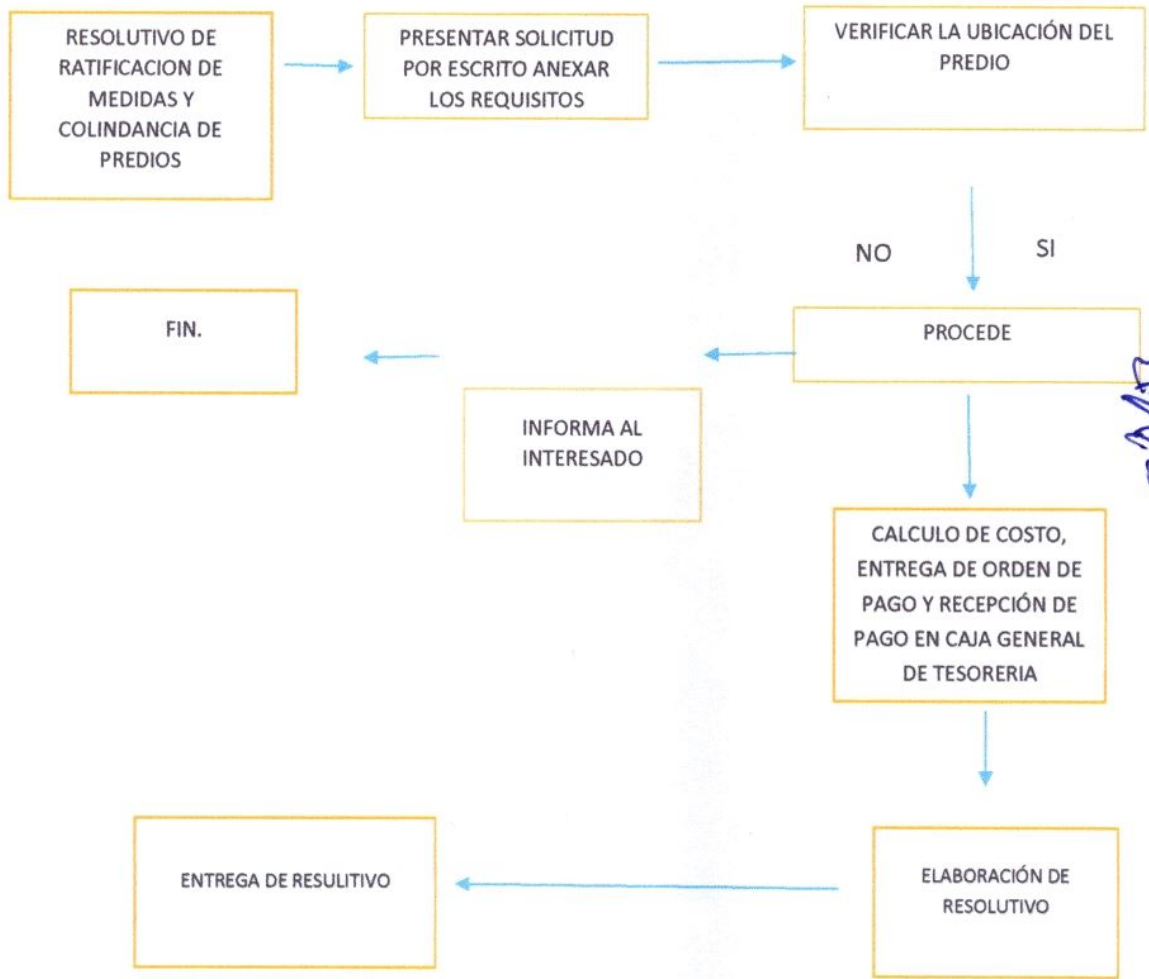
RESOLUTIVO DE RATIFICACION DE MEDIDAS Y COLINDANCIA DE PREDIOS

PRESENTAR SOLICITUD POR ESCRITO ANEXAR LOS REQUISITOS

VERIFICAR LA UBICACIÓN DEL PREDIO

NO

SI

FIN.

PROCEDE

INFORMA AL INTERESADO

CALCULO DE COSTO, ENTREGA DE ORDEN DE PAGO Y RECEPCIÓN DE PAGO EN CAJA GENERAL DE TESORERIA

ENTREGA DE RESULITIVO

ELABORACIÓN DE RESOLUTIVO